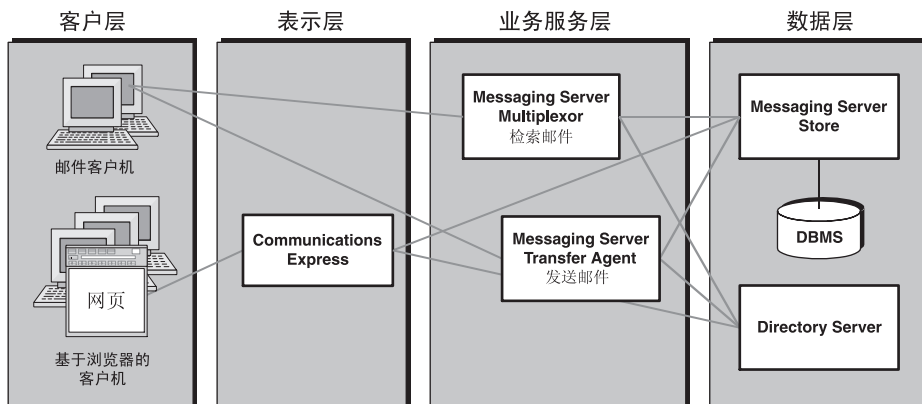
客户层

邮件客户机

网页

基于浏览器的客户机

表示层

Communications Express

业务服务层

Messaging Server Multiplexor
检索邮件

Messaging Server Transfer Agent
发送邮件

数据层

Messaging Server Store

DBMS

Directory Server